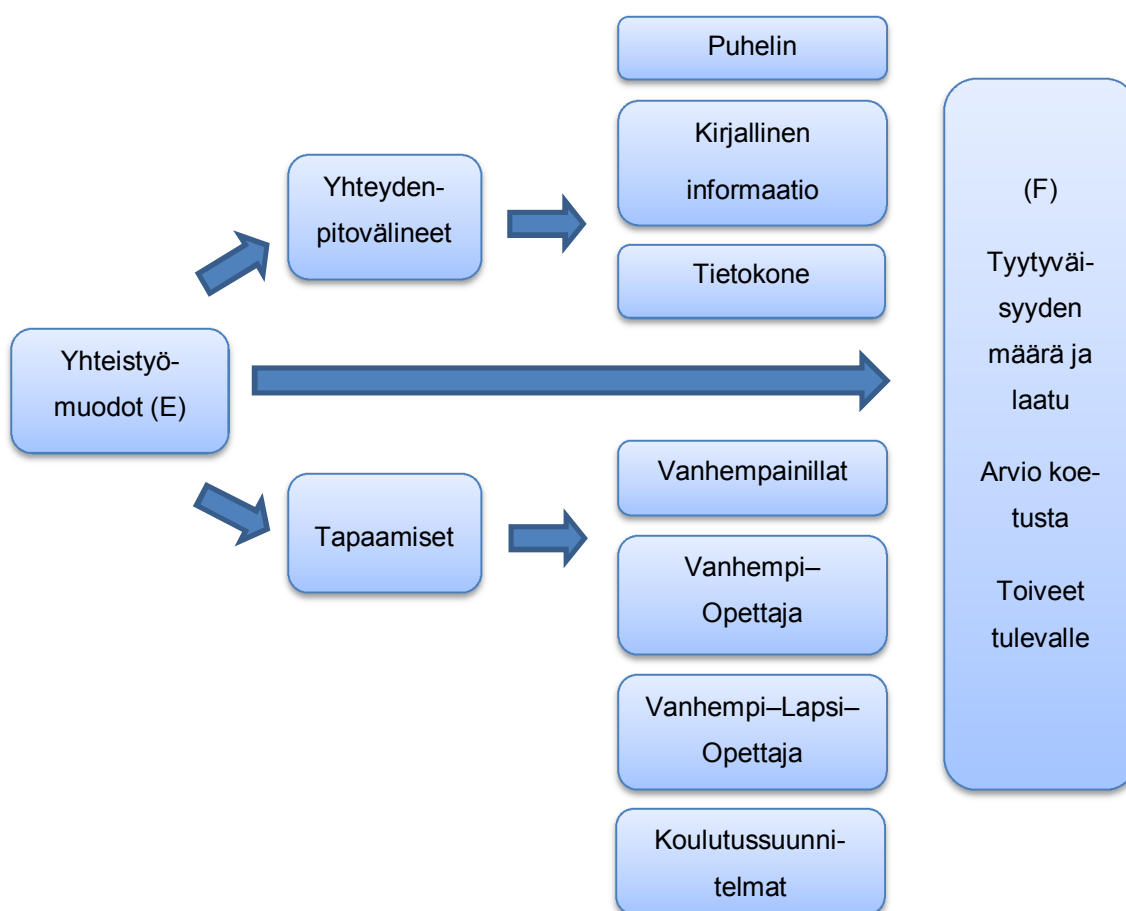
Yhteistyömuodot (E)

Yhteydenpitovälineet

Puhelin

Kirjallinen informaatio

Tietokone

Tapaamiset

Vanhempainillat

Vanhempi–Opettaja

Vanhempi–Lapsi–Opettaja

Koulutussuunnitelmat

(F)

Tyytyväisyyden määrä ja laatu

Arvio koetusta

Toiveet tulevalle